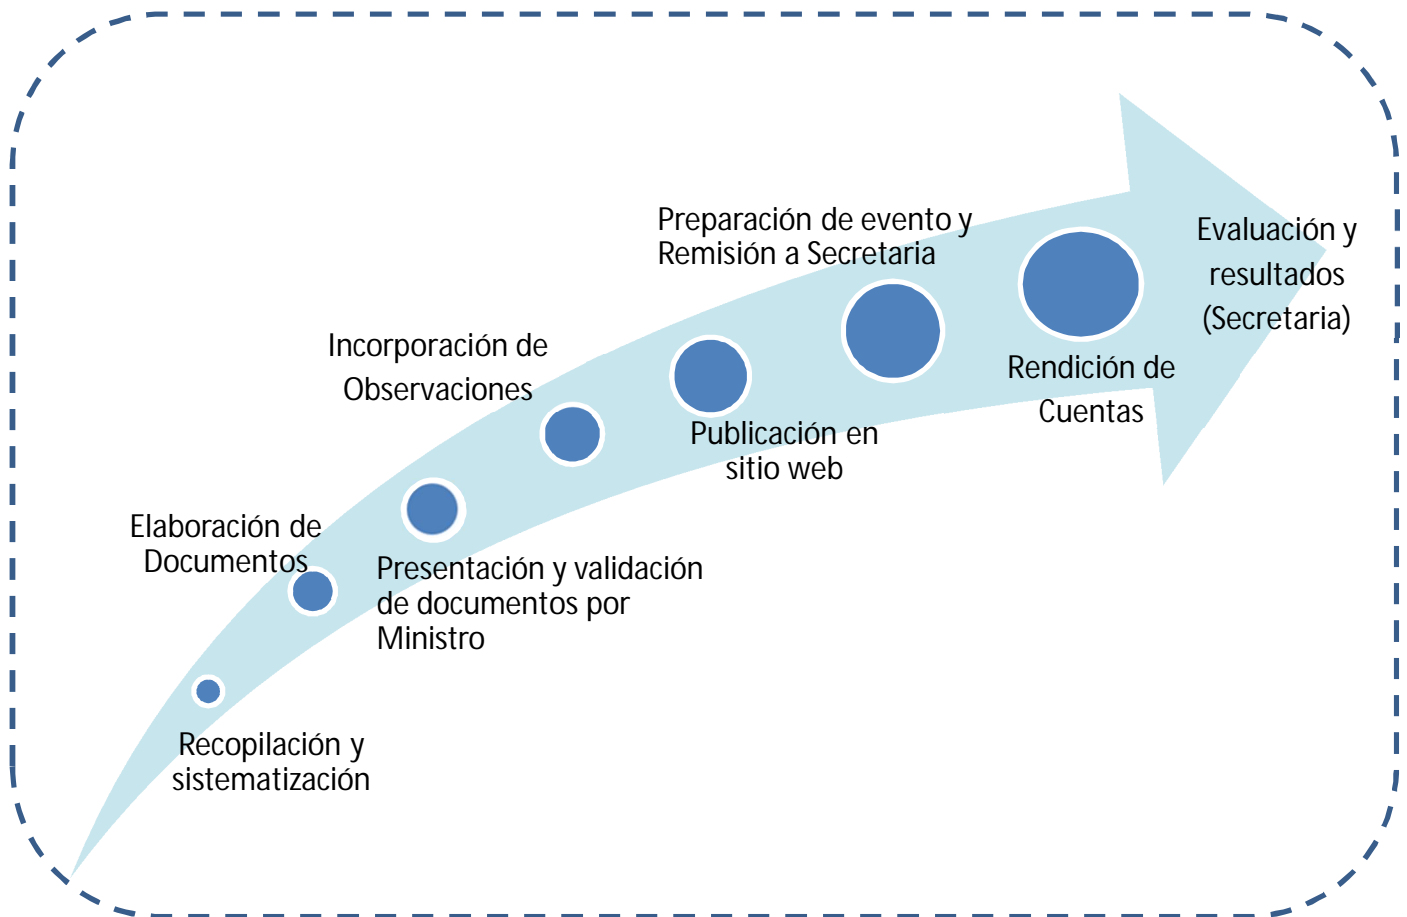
Recopilación y sistematización

Elaboración de Documentos

Presentación y validación de documentos por Ministro

Incorporación de Observaciones

Publicación en sitio web

Preparación de evento y Remisión a Secretaria

Rendición de Cuentas

Evaluación y resultados (Secretaria)